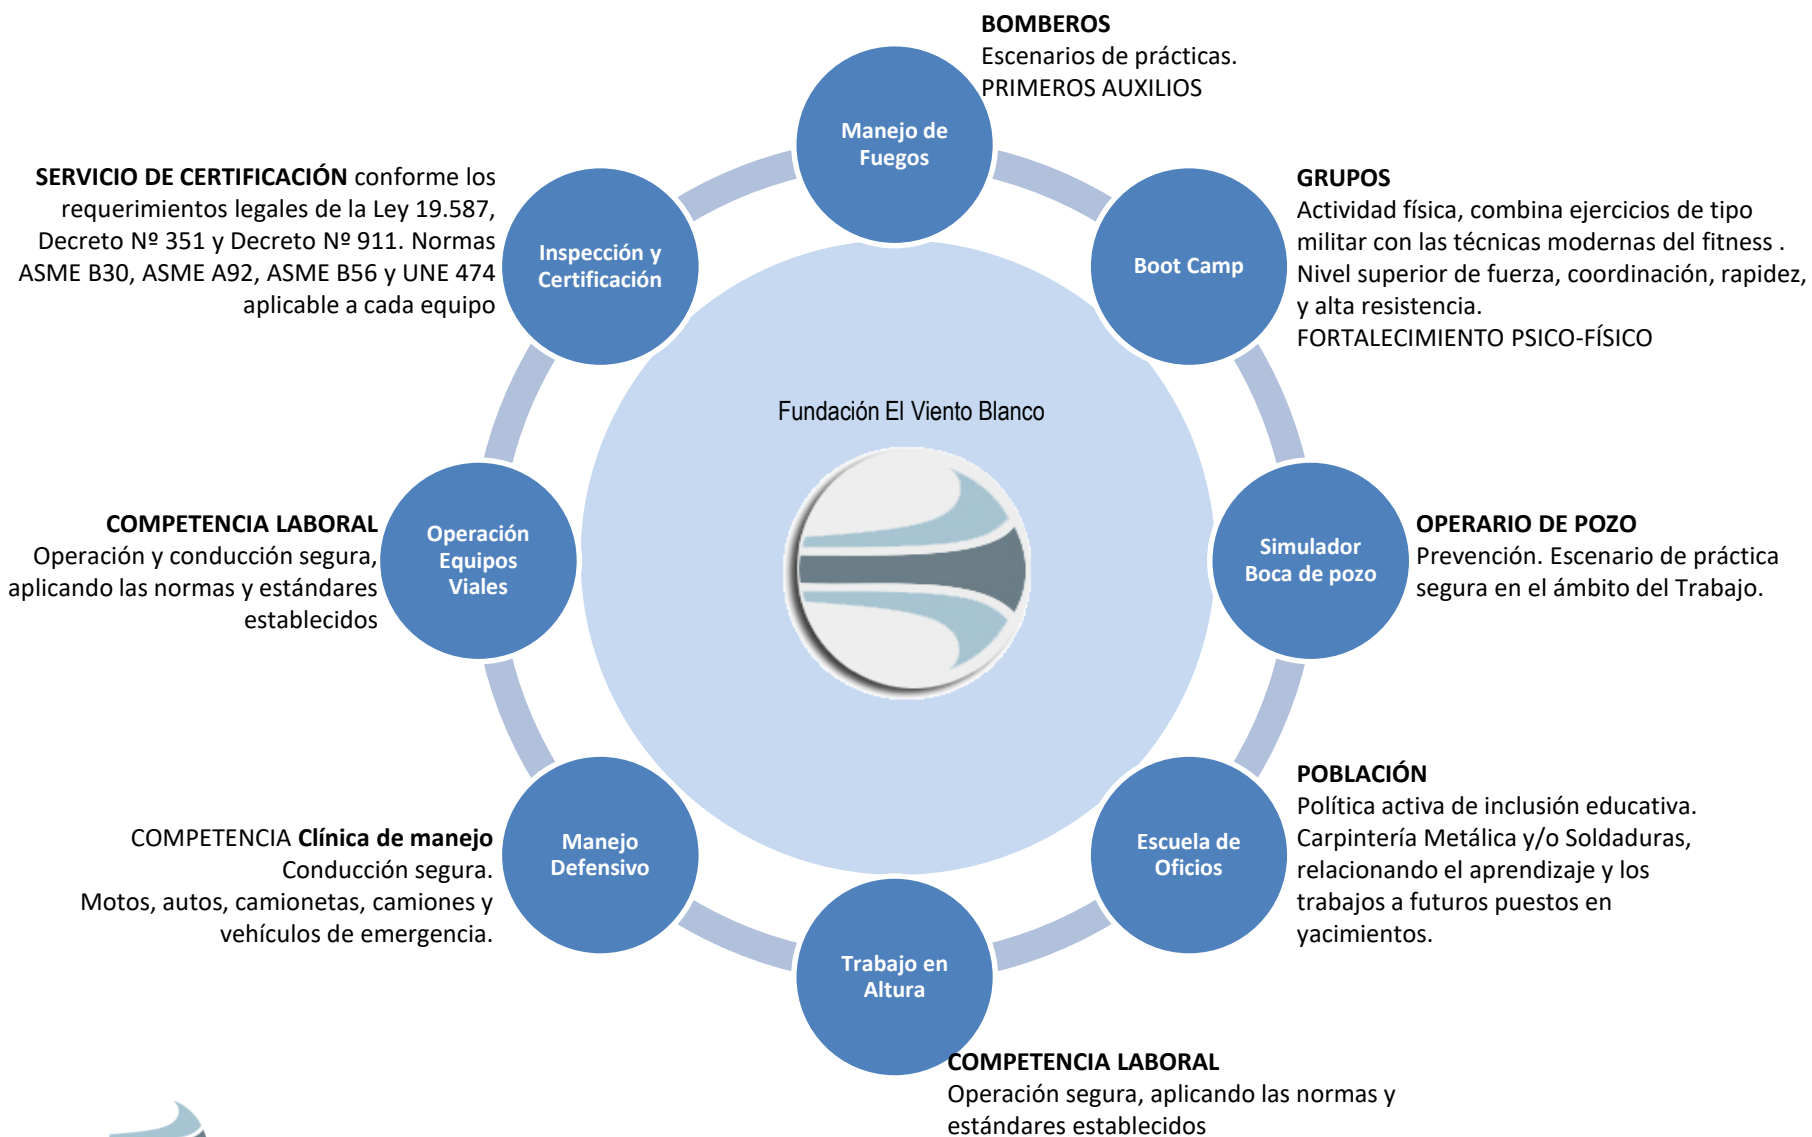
BOMBEROS
Escenarios de prácticas.
PRIMEROS AUXILIOS

Manejo de Fuegos

SERVICIO DE CERTIFICACIÓN conforme los requerimientos legales de la Ley 19.587, Decreto Nº 351 y Decreto Nº 911. Normas ASME B30, ASME A92, ASME B56 y UNE 474 aplicable a cada equipo

Inspección y Certificación

GRUPOS
Actividad física, combina ejercicios de tipo militar con las técnicas modernas del fitness . Nivel superior de fuerza, coordinación, rapidez, y alta resistencia.
FORTALECIMIENTO PSICO-FÍSICO

Boot Camp

Fundación El Viento Blanco

COMPETENCIA LABORAL
Operación y conducción segura, aplicando las normas y estándares establecidos

Operación Equipos Viales

Simulador Boca de pozo

OPERARIO DE POZO
Prevención. Escenario de práctica segura en el ámbito del Trabajo.

POBLACIÓN
Política activa de inclusión educativa. Carpintería Metálica y/o Soldaduras, relacionando el aprendizaje y los trabajos a futuros puestos en yacimientos.

Escuela de Oficios

COMPETENCIA Clínica de manejo
Conducción segura.
Motos, autos, camionetas, camiones y vehículos de emergencia.

Manejo Defensivo

Trabajo en Altura

COMPETENCIA LABORAL
Operación segura, aplicando las normas y estándares establecidos